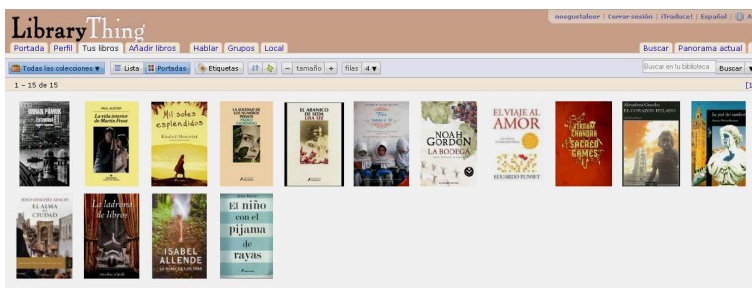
LibraryThing

nosgustaleer | Cerrar sesión | ¡Traduce! | Español | A

Portada | Perfil | Tus libros | Añadir libros | Hablar | Grupos | Local

Buscar | Panorama actual

Todas las colecciones | Lista | Portadas | Etiquetas | − tamaño + | filas 4

Buscar en tu biblioteca | Buscar

1 – 15 de 15

ORHAN PAMUK Estambul

PAUL AUSTER La vida interior de Martin Frost

Mil soles espléndidos Khaled Hosseini

LA SOLEDAD DE LOS NÚMEROS PRIMOS PAOLO GIORDANO

EL ABANICO DE SEDA LISA SEE

NOAH GORDON LA BODEGA

EL VIAJE AL AMOR EDUARDO PUNSET

VIKRAM CHANDRA SACRED GAMES

EL CORAZÓN HELADO

La piel del tambor

EL ALMA DE LA CIUDAD

La ladrona de libros

ISABEL ALLENDE

El niño con el pijama de rayas